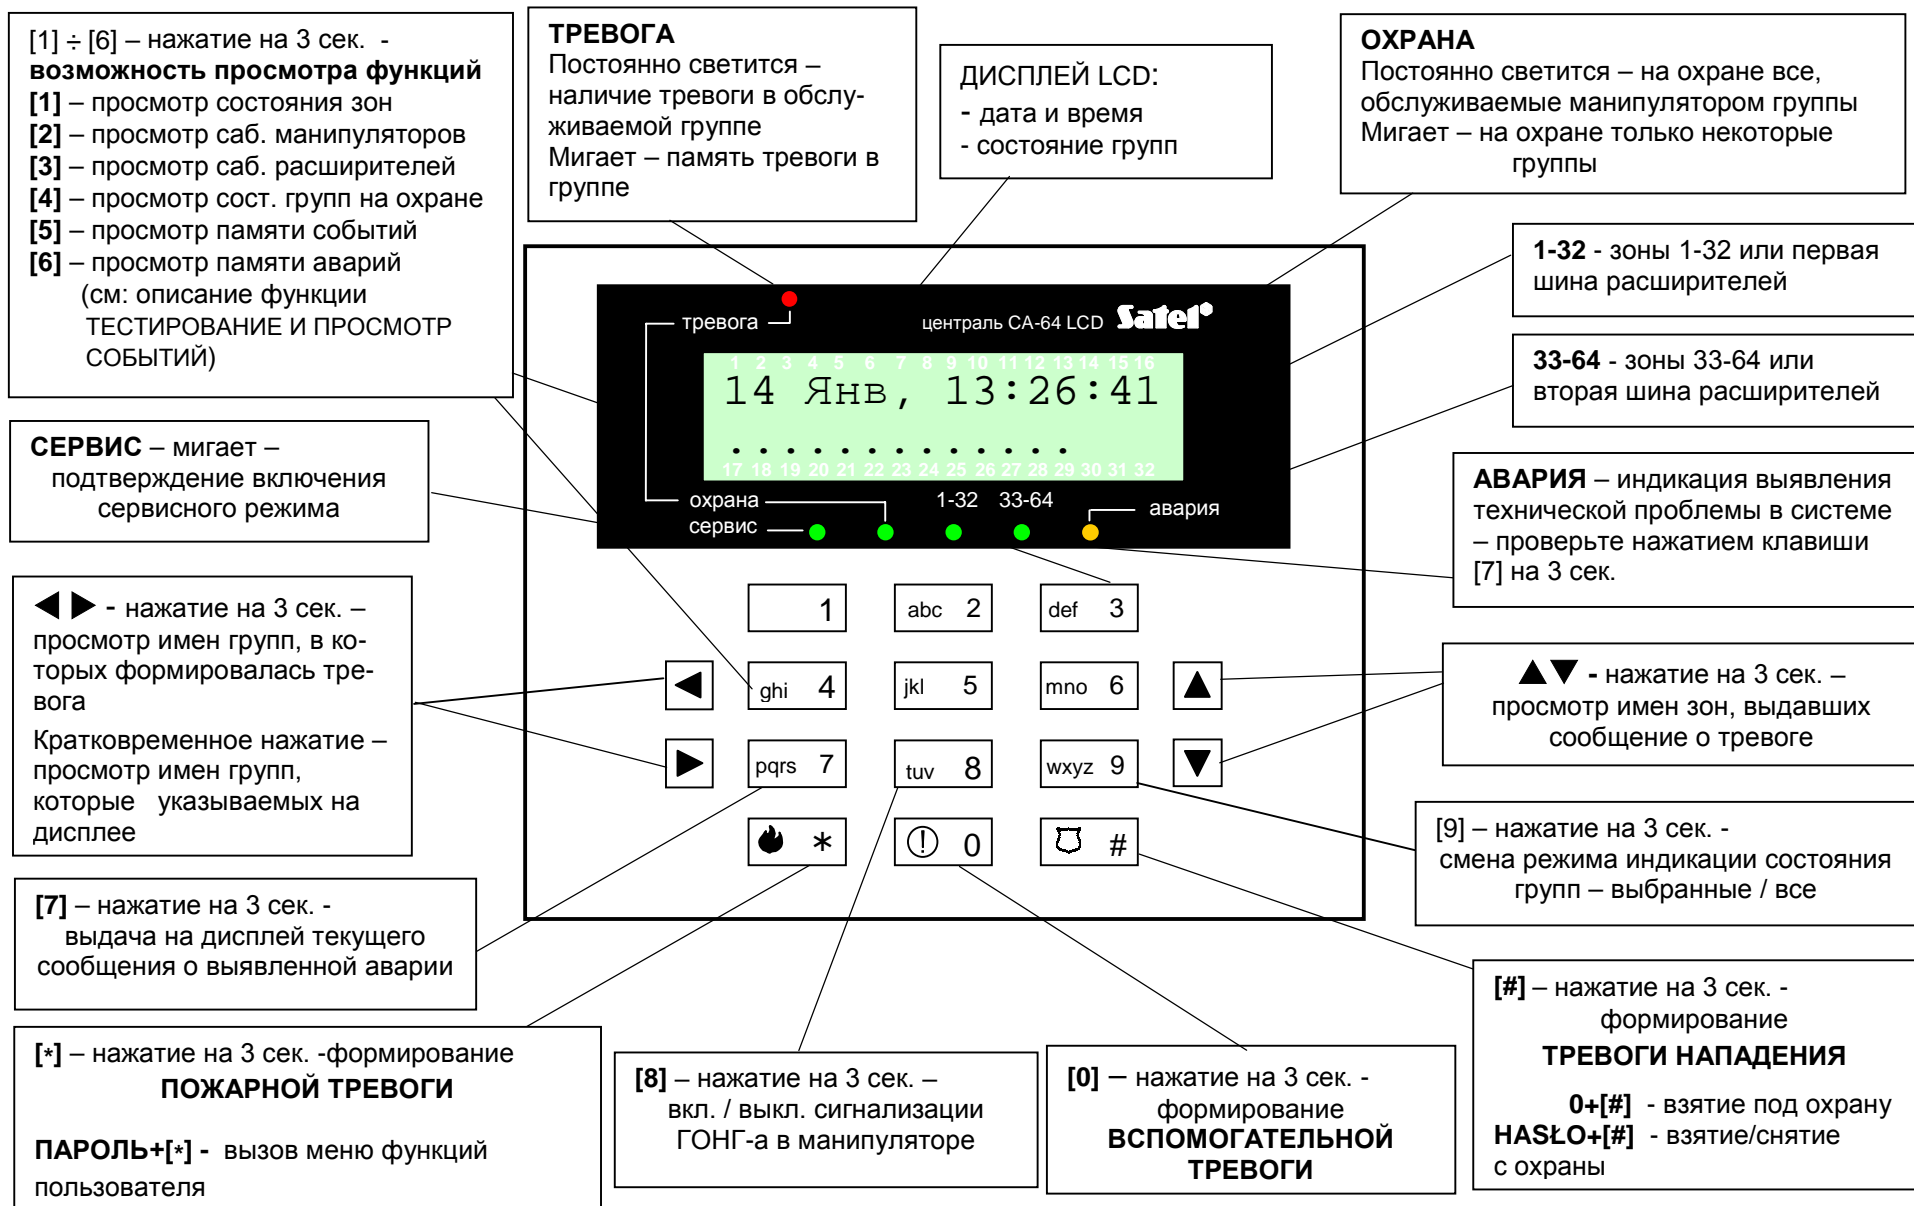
[1] ÷ [6] – нажатие на 3 сек. - **возможность просмотра функций**
**[1]** – просмотр состояния зон
**[2]** – просмотр саб. манипуляторов
**[3]** – просмотр саб. расширителей
**[4]** – просмотр сост. групп на охране
**[5]** – просмотр памяти событий
**[6]** – просмотр памяти аварий (см: описание функции ТЕСТИРОВАНИЕ И ПРОСМОТР СОБЫТИЙ)

**ТРЕВОГА**
Постоянно светится – наличие тревоги в обслуживаемой группе
Мигает – память тревоги в группе

ДИСПЛЕЙ LCD:
- дата и время
- состояние групп

**ОХРАНА**
Постоянно светится – на охране все, обслуживаемые манипулятором группы
Мигает – на охране только некоторые группы

**1-32** - зоны 1-32 или первая шина расширителей

**33-64** - зоны 33-64 или вторая шина расширителей

тревога
централь CA-64 LCD Satel
1 2 3 4 5 6 7 8 9 10 11 12 13 14 15 16
14 Янв, 13:26:41
17 18 19 20 21 22 23 24 25 26 27 28 29 30 31 32
охрана
сервис
1-32 33-64
авария

**СЕРВИС** – мигает – подтверждение включения сервисного режима

**АВАРИЯ** – индикация выявления технической проблемы в системе – проверьте нажатием клавиши [7] на 3 сек.

1
abc 2
def 3
ghi 4
jkl 5
mno 6
pqrs 7
tuv 8
wxyz 9
*
0
#

◀ ▶ - нажатие на 3 сек. – просмотр имен групп, в которых формировалась тревога
Кратковременное нажатие – просмотр имен групп, которые указываемых на дисплее

▲▼ - нажатие на 3 сек. – просмотр имен зон, выдавших сообщение о тревоге

[9] – нажатие на 3 сек. - смена режима индикации состояния групп – выбранные / все

**[7]** – нажатие на 3 сек. - выдача на дисплей текущего сообщения о выявленной аварии

**[#]** – нажатие на 3 сек. - формирование
**ТРЕВОГИ НАПАДЕНИЯ**
**0+[#]** - взятие под охрану
**HASŁO+[#]** - взятие/снятие с охраны

**[*]** – нажатие на 3 сек. -формирование
**ПОЖАРНОЙ ТРЕВОГИ**
**ПАРОЛЬ+[*] -** вызов меню функций пользователя

**[8]** – нажатие на 3 сек. – вкл. / выкл. сигнализации ГОНГ-а в манипуляторе

**[0]** – нажатие на 3 сек. - формирование
**ВСПОМОГАТЕЛЬНОЙ ТРЕВОГИ**